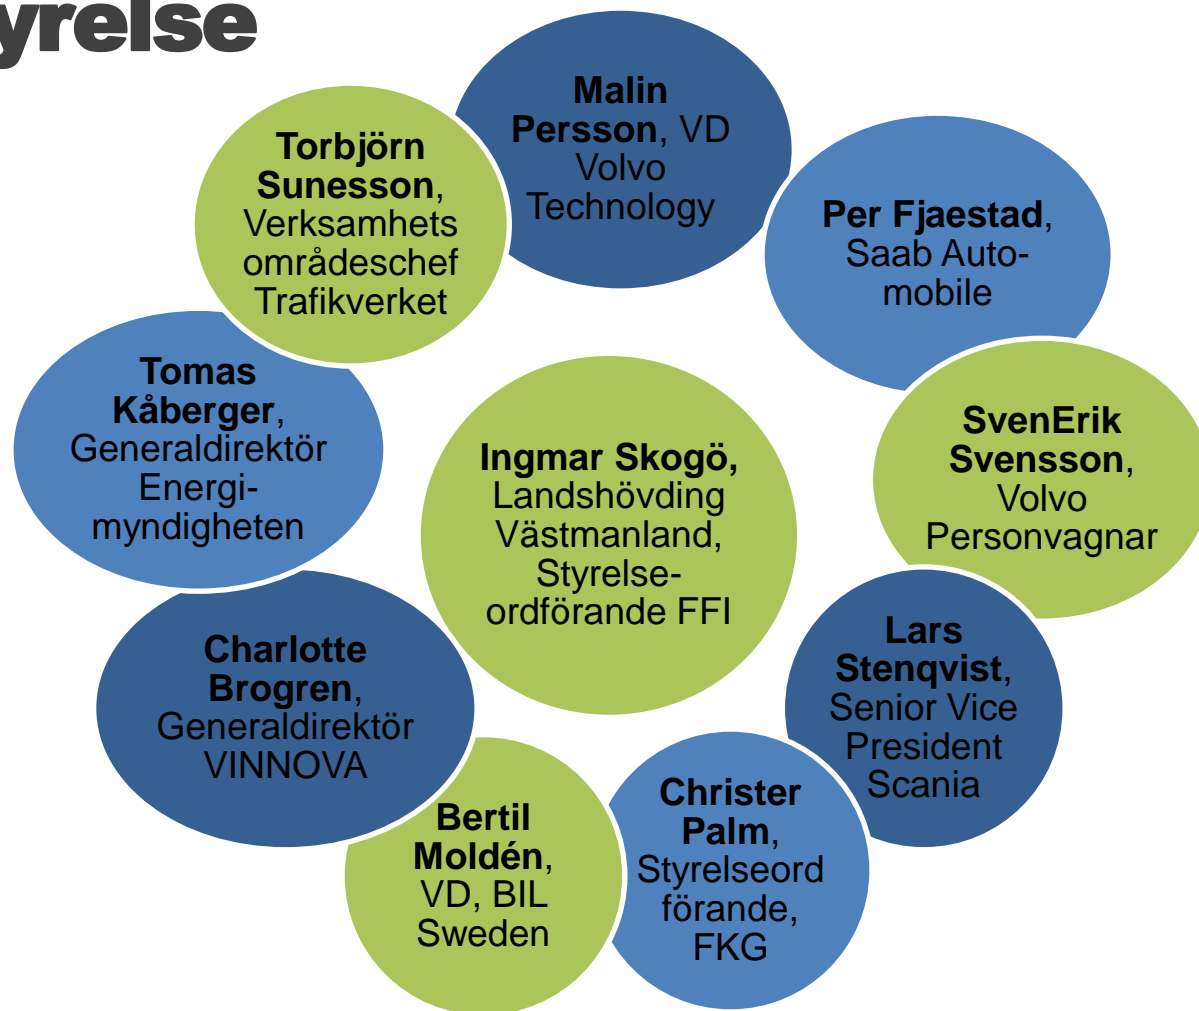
yrelse

Malin Persson, VD Volvo Technology

Per Fjaestad, Saab Automobile

SvenErik Svensson, Volvo Personvagnar

Lars Stenqvist, Senior Vice President Scania

Christer Palm, Styrelseordförande, FKG

Bertil Moldén, VD, BIL Sweden

Charlotte Brogren, Generaldirektör VINNOVA

Tomas Kåberger, Generaldirektör Energimyndigheten

Torbjörn Sunesson, Verksamhetsområdeschef Trafikverket

Ingmar Skogö, Landshövding Västmanland, Styrelseordförande FFI